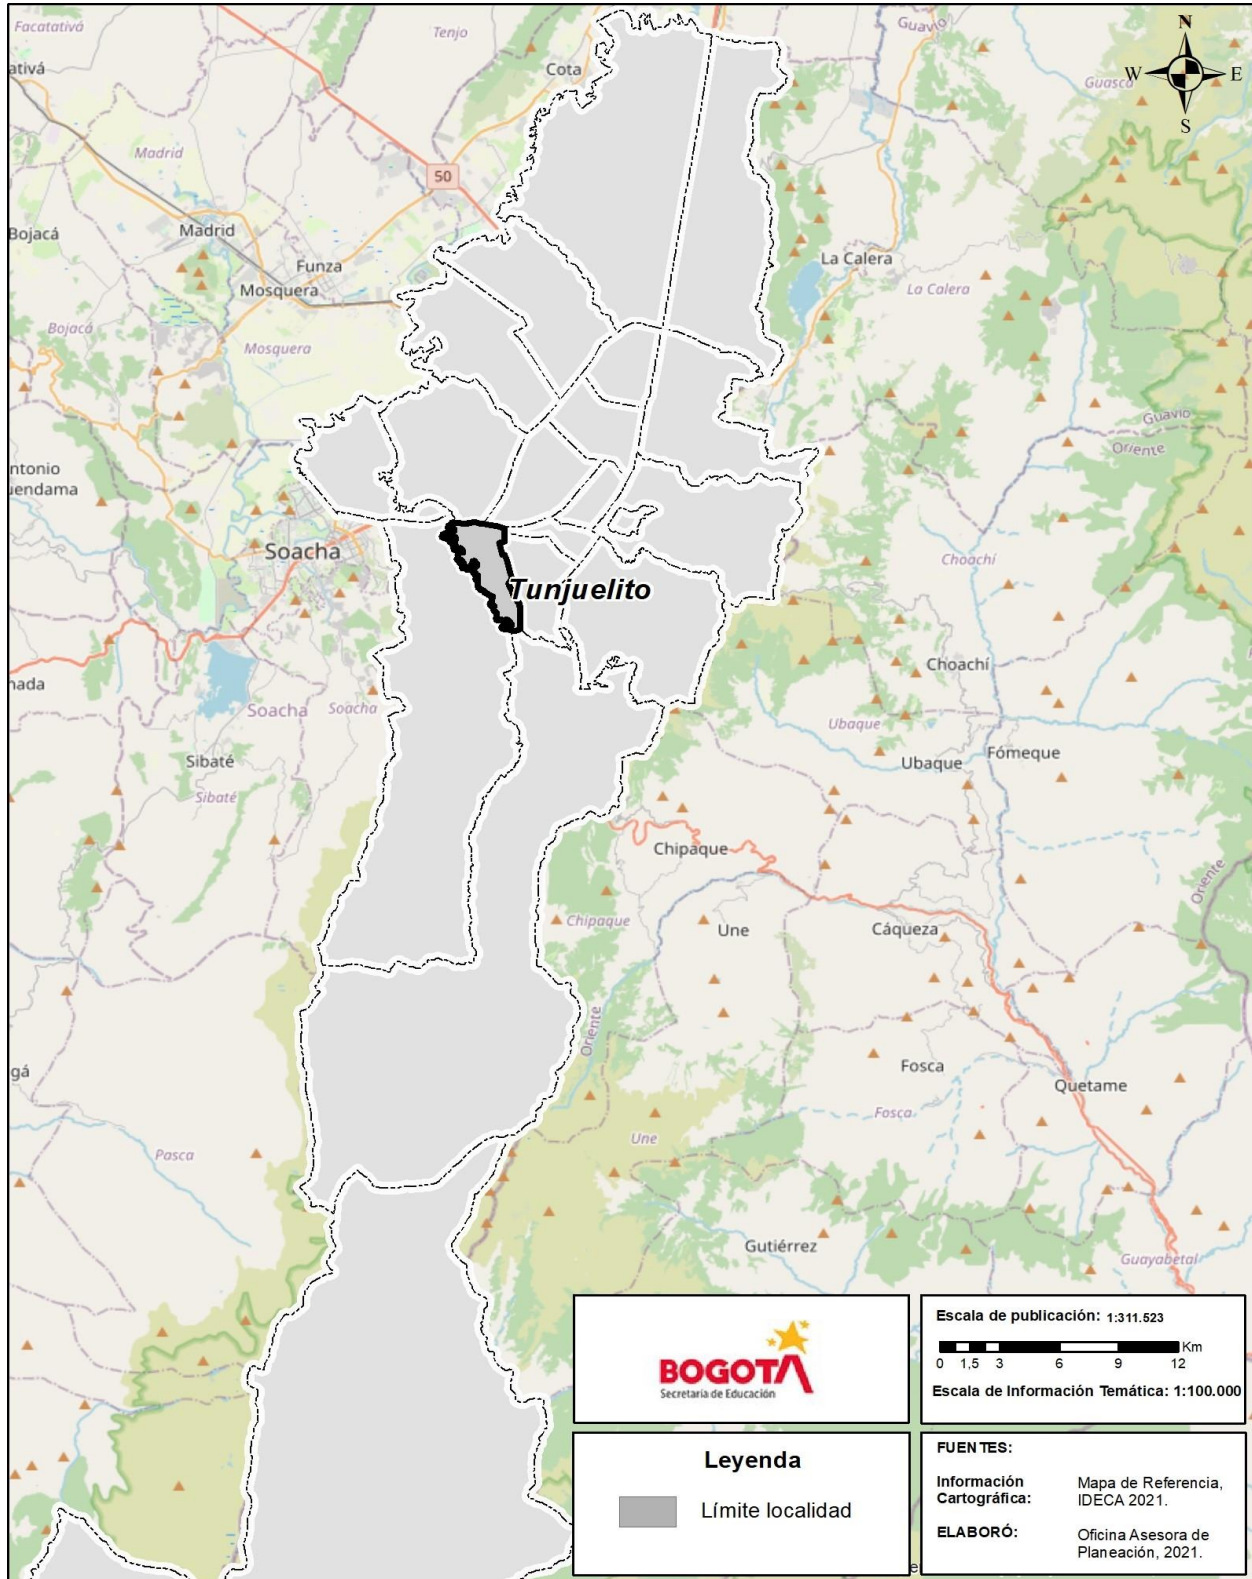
Facatativá
Tenjo
Guavio
ativá
Cota
N
W
E
S
Guasca
Madrid
50
Bojacá
Madrid
Funza
Mosquera
La Calera
La Calera
Bojacá
Mosquera
Guavio
Oriente
ntonio
endama
Choachí
Soacha
Tunjuelito
Choachí
nada
Soacha
Soacha
Ubaque
Ubaque
Fómeque
Sibaté
Sibaté
Chipaque
Oriente
Chipaque
Une
Cáqueza
Oriente
Fosca
gá
Quetame
Fosca
Une
Pasca
Gutiérrez
Guayabetal

BOGOTA
Secretaría de Educación

Escala de publicación: 1:311.523
Km
0 1,5 3 6 9 12
Escala de Información Temática: 1:100.000

Leyenda
Límite localidad

FUENTES:
Información Cartográfica: Mapa de Referencia, IDECA 2021.
ELABORÓ: Oficina Asesora de Planeación, 2021.